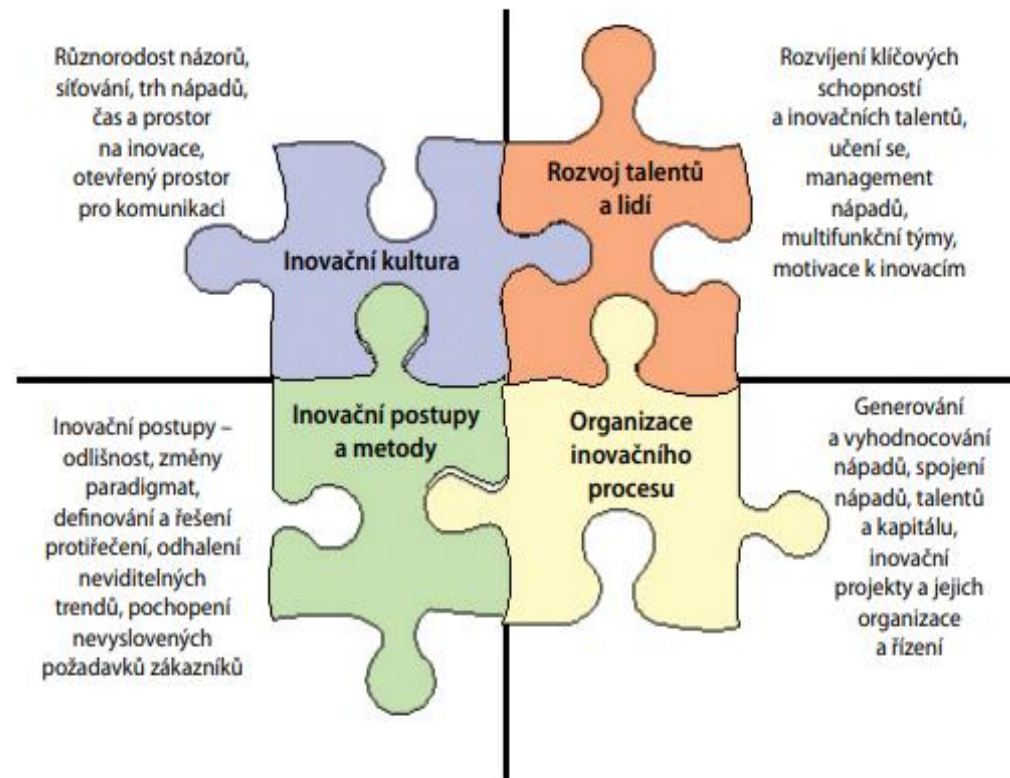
Různorodost názorů, síťování, trh nápadů, čas a prostor na inovace, otevřený prostor pro komunikaci

Inovační kultura

Rozvoj talentů a lidí

Rozvíjení klíčových schopností a inovačních talentů, učení se, management nápadů, multifunkční týmy, motivace k inovacím

Inovační postupy – odlišnost, změny paradigmat, definování a řešení protiřečení, odhalení neviditelných trendů, pochopení nevyslovených požadavků zákazníků

Inovační postupy a metody

Organizace inovačního procesu

Generování a vyhodnocování nápadů, spojení nápadů, talentů a kapitálu, inovační projekty a jejich organizace a řízení